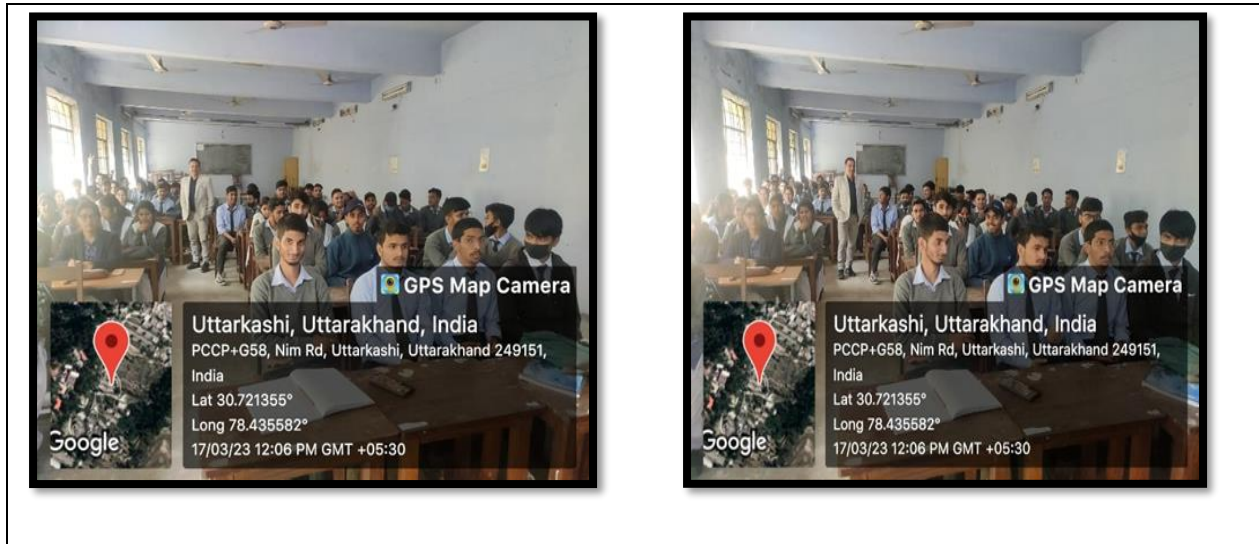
GPS Map Camera
Uttarkashi, Uttarakhand, India
PCCP+G58, Nim Rd, Uttarkashi, Uttarakhand 249151, India
Lat 30.721355°
Long 78.435582°
17/03/23 12:06 PM GMT +05:30
Google

GPS Map Camera
Uttarkashi, Uttarakhand, India
PCCP+G58, Nim Rd, Uttarkashi, Uttarakhand 249151, India
Lat 30.721355°
Long 78.435582°
17/03/23 12:06 PM GMT +05:30
Google